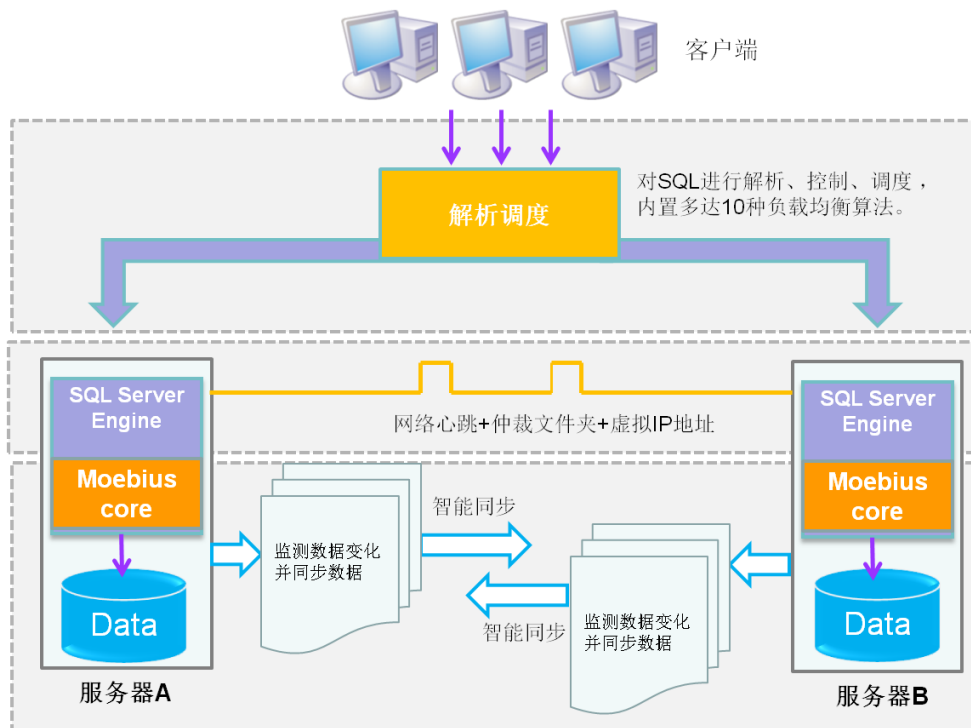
客户端

解析调度

对SQL进行解析、控制、调度，内置多达10种负载均衡算法。

SQL Server Engine

Moebius core

网络心跳+仲裁文件夹+虚拟IP地址

SQL Server Engine

Moebius core

智能同步

监测数据变化并同步数据

Data

监测数据变化并同步数据

智能同步

Data

服务器A

服务器B